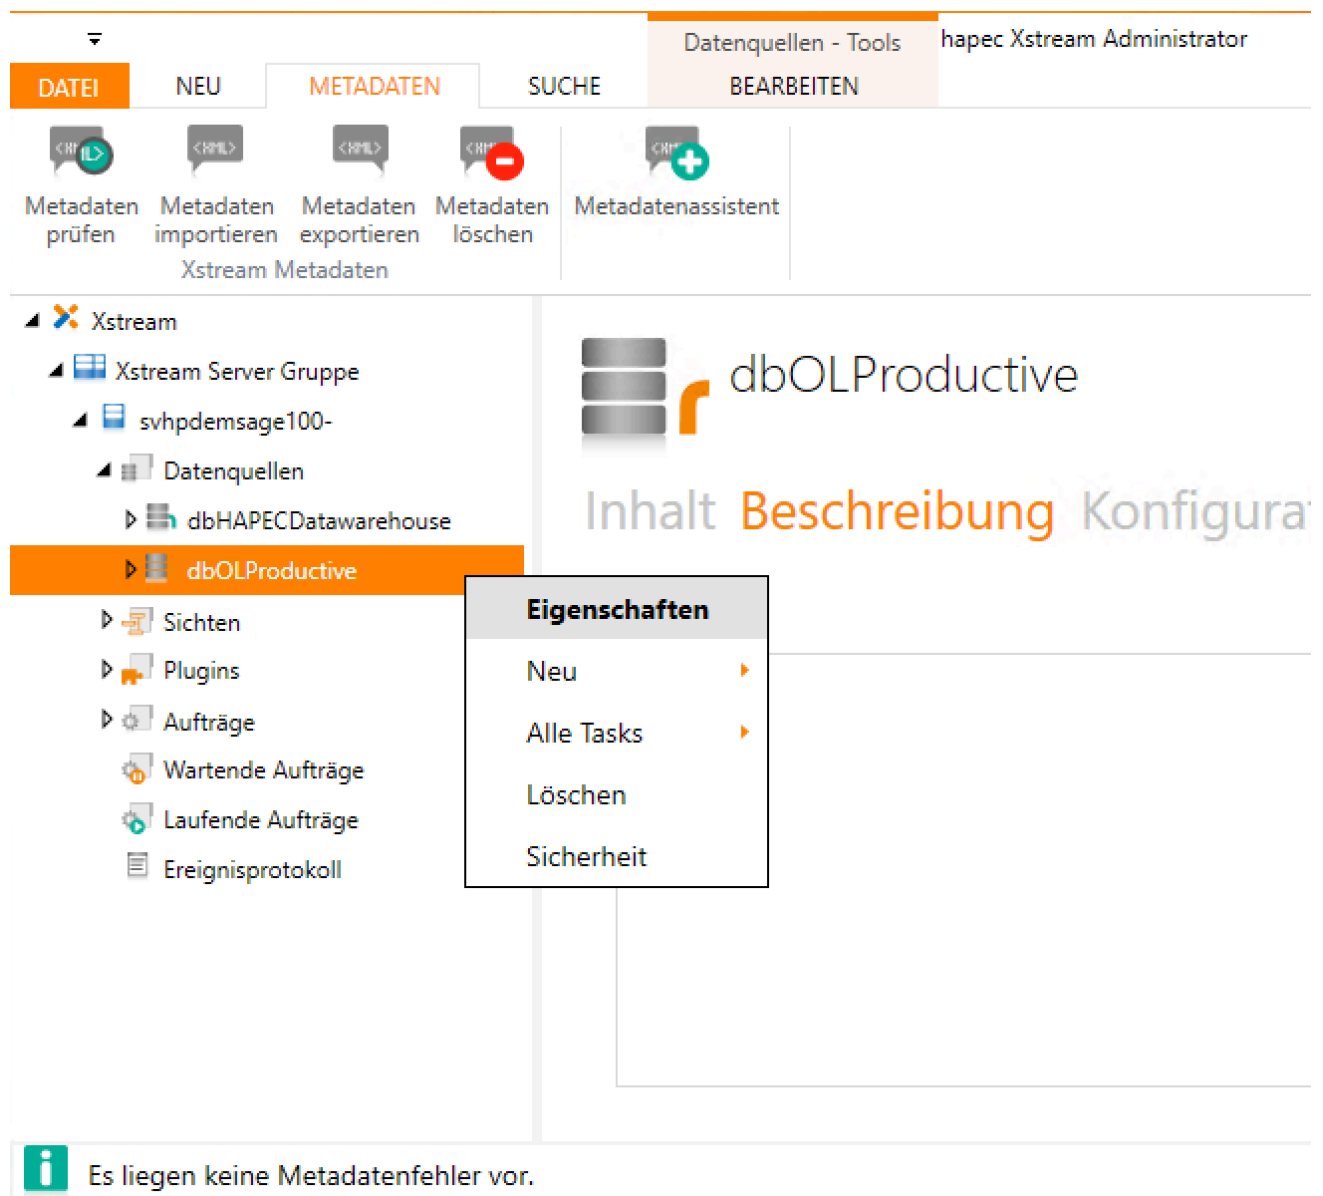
Datenquellen - Tools

hapec Xstream Administrator

DATEI NEU METADATEN SUCHE BEARBEITEN

Metadaten prüfen
Metadaten importieren
Metadaten exportieren
Metadaten löschen
Metadatenassistent
Xstream Metadaten

Xstream
Xstream Server Gruppe
svhpdemsage100-
Datenquellen
dbHAPECDatawarehouse
dbOLProductive
Sichten
Plugins
Aufträge
Wartende Aufträge
Laufende Aufträge
Ereignisprotokoll

dbOLProductive

Inhalt Beschreibung Konfigura

Eigenschaften
Neu
Alle Tasks
Löschen
Sicherheit

Es liegen keine Metadatenfehler vor.